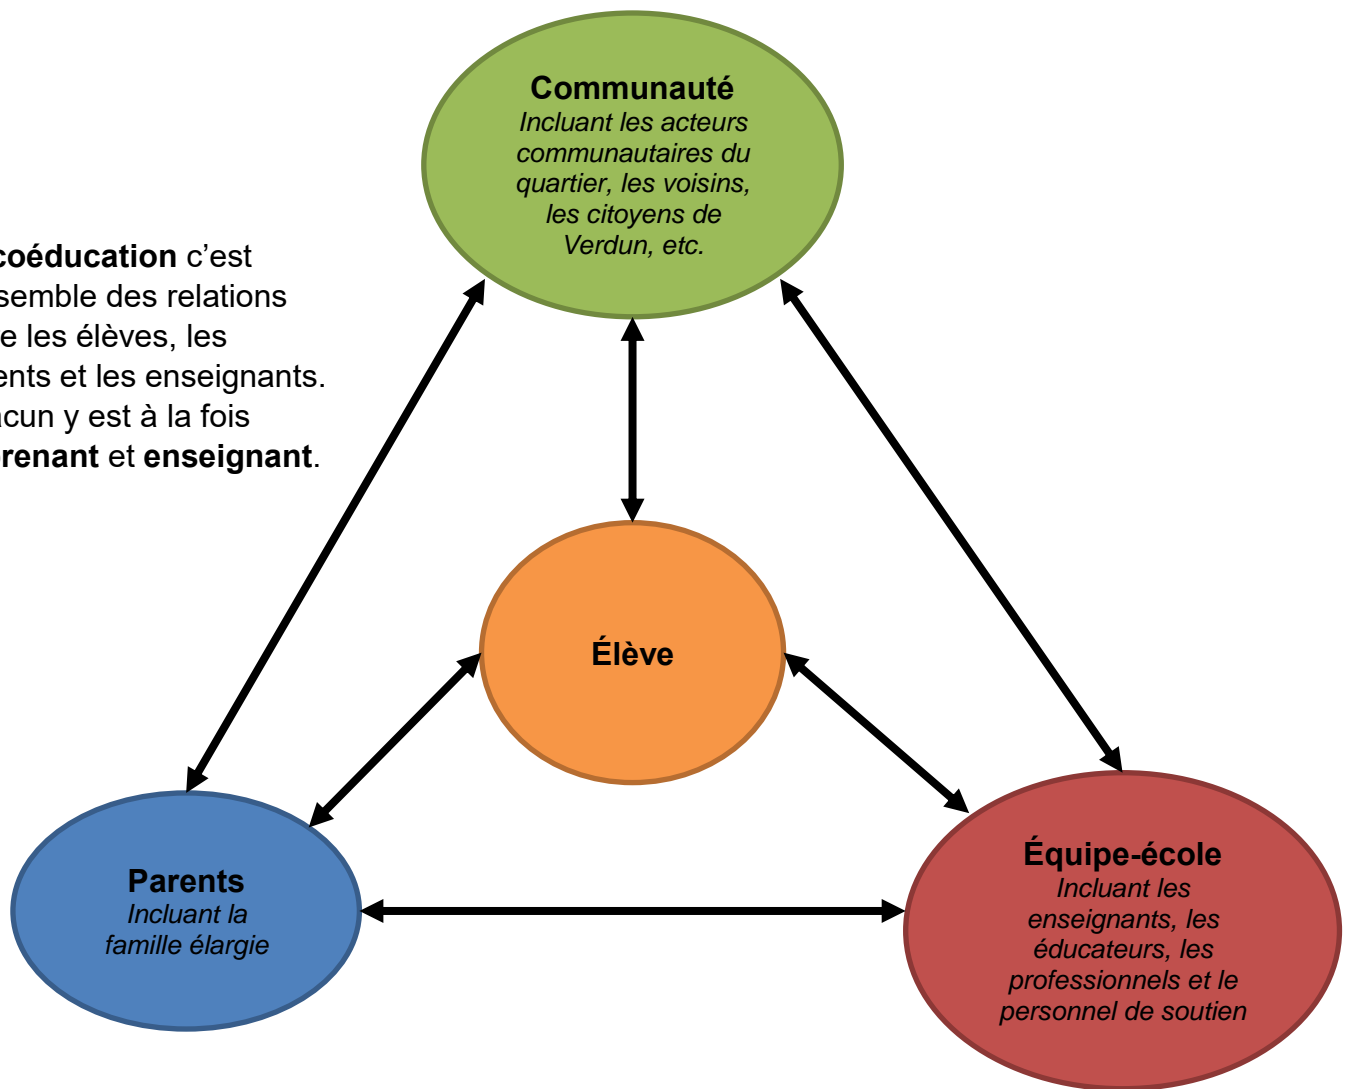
coéducation c'est
semble des relations
e les élèves, les
ents et les enseignants.
acun y est à la fois
renant et enseignant.

Communauté
Incluant les acteurs communautaires du quartier, les voisins, les citoyens de Verdun, etc.

Élève

Parents
Incluant la famille élargie

Équipe-école
Incluant les enseignants, les éducateurs, les professionnels et le personnel de soutien